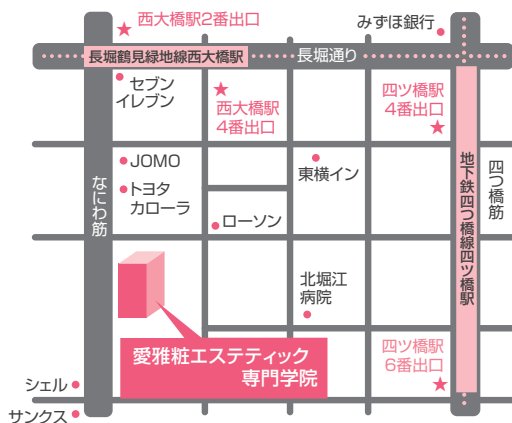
西大橋駅2番出口
みずほ銀行
長堀鶴見緑地線西大橋駅
長堀通り
セブン イレブン
西大橋駅 4番出口
四ツ橋駅 4番出口
JOMO
トヨタ カローラ
東横イン
なにわ筋
ローソン
地下鉄四つ橋線四ツ橋駅
四つ橋筋
北堀江 病院
愛雅粧エステティック 専門学院
四ツ橋駅 6番出口
シェル
サンクス